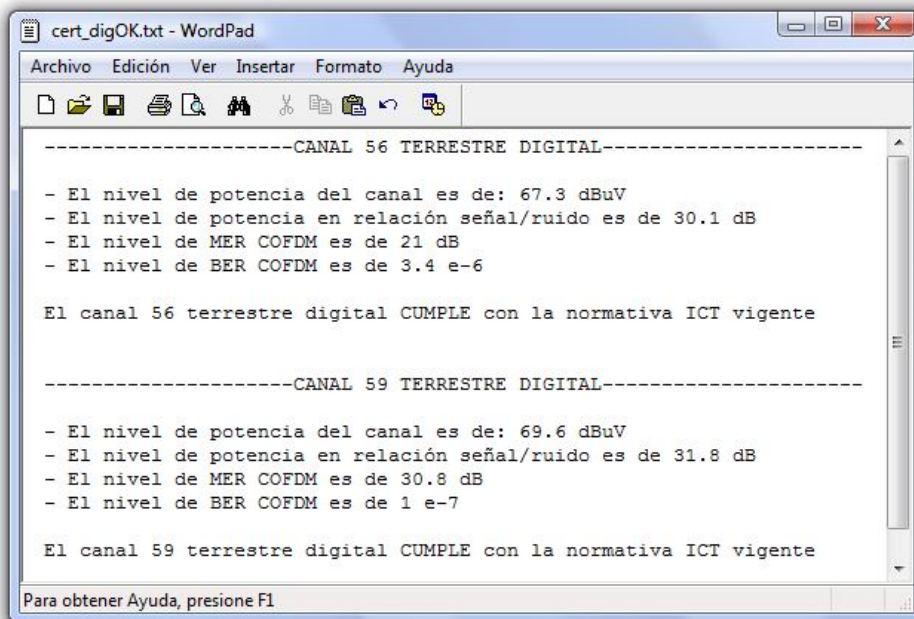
cert_digOK.txt - WordPad

Archivo Edición Ver Insertar Formato Ayuda

---------------------CANAL 56 TERRESTRE DIGITAL---------------------

- El nivel de potencia del canal es de: 67.3 dBuV
- El nivel de potencia en relación señal/ruido es de 30.1 dB
- El nivel de MER COFDM es de 21 dB
- El nivel de BER COFDM es de 3.4 e-6

El canal 56 terrestre digital CUMPLE con la normativa ICT vigente

---------------------CANAL 59 TERRESTRE DIGITAL---------------------

- El nivel de potencia del canal es de: 69.6 dBuV
- El nivel de potencia en relación señal/ruido es de 31.8 dB
- El nivel de MER COFDM es de 30.8 dB
- El nivel de BER COFDM es de 1 e-7

El canal 59 terrestre digital CUMPLE con la normativa ICT vigente

Para obtener Ayuda, presione F1